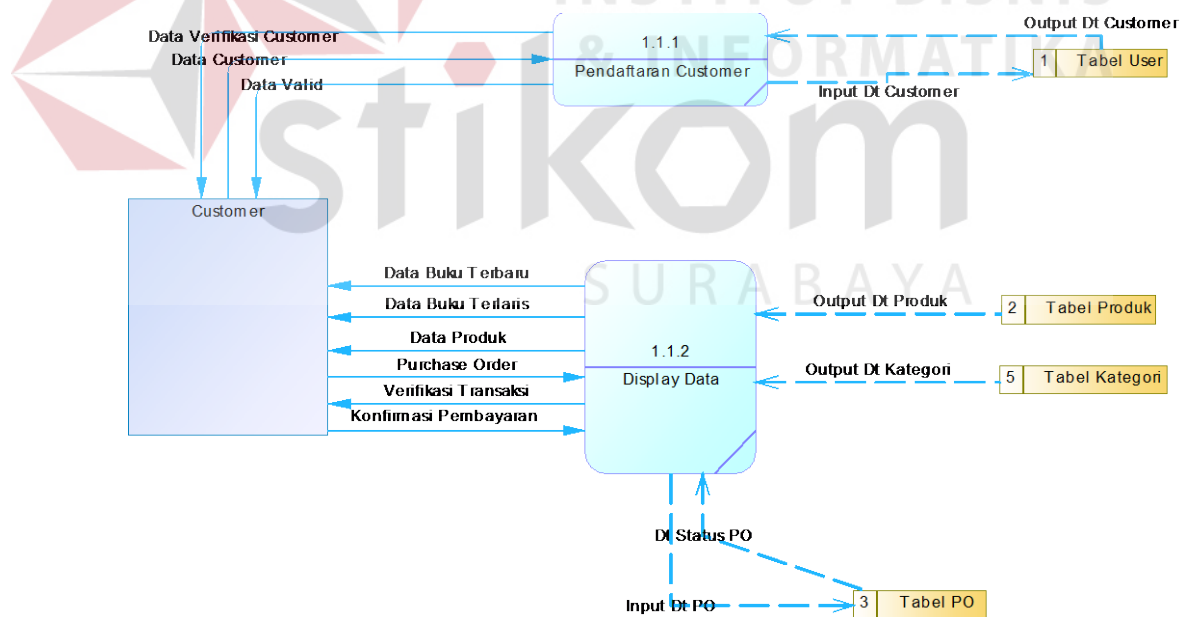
Data Verifikasi Customer
Data Customer
Data Valid
1.1.1
Pendaftaran Customer
Output Dt Customer
1 Tabel User
Input Dt Customer
Customer
Data Buku Terbaru
Data Buku Terlaris
Data Produk
Purchase Order
Verifikasi Transaksi
Konfirmasi Pembayaran
1.1.2
Display Data
Output Dt Produk
2 Tabel Produk
Output Dt Kategori
5 Tabel Kategori
Dt Status PO
Input Dt PO
3 Tabel PO
stikom
SURABAYA
INSTITUT BISNIS & INFORMATIKA